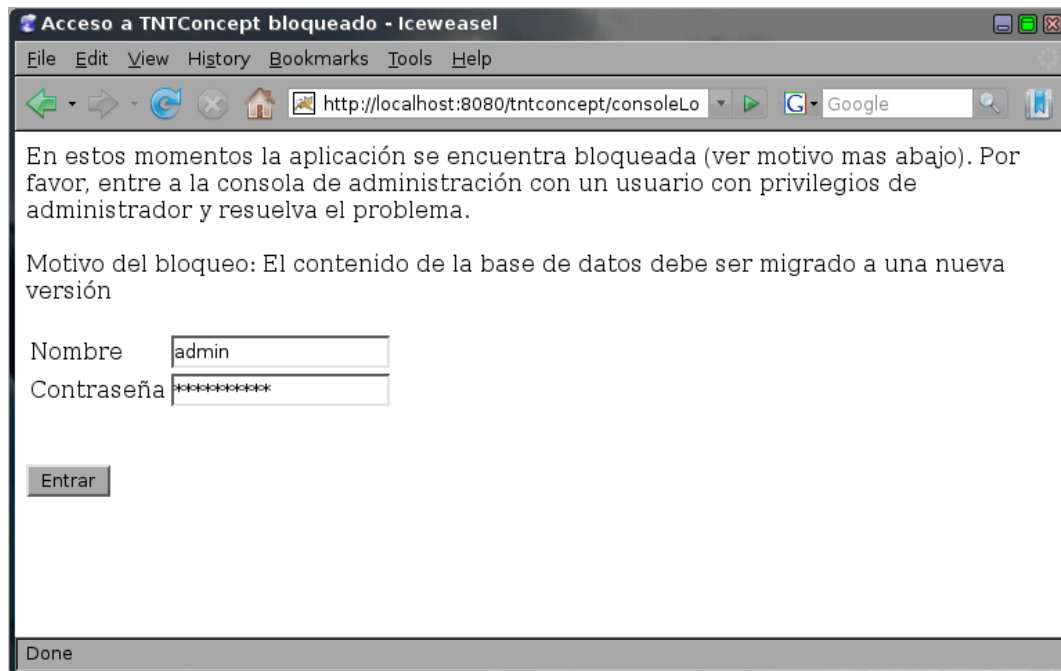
Acceso a TNTConcept bloqueado - Iceweasel

File Edit View History Bookmarks Tools Help

http://localhost:8080/tntconcept/consoleLo

Google

En estos momentos la aplicación se encuentra bloqueada (ver motivo mas abajo). Por favor, entre a la consola de administración con un usuario con privilegios de administrador y resuelva el problema.

Motivo del bloqueo: El contenido de la base de datos debe ser migrado a una nueva versión

Nombre admin
Contraseña **********

Entrar

Done